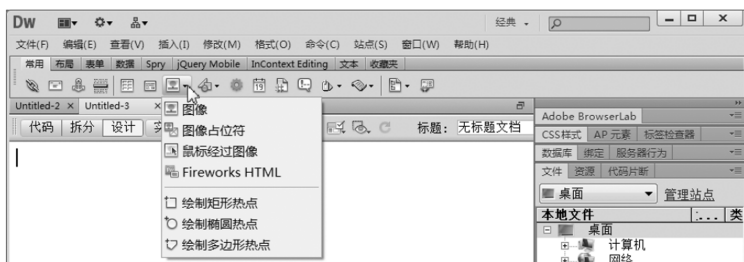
Dw

经典

文件(F) 编辑(E) 查看(V) 插入(I) 修改(M) 格式(O) 命令(C) 站点(S) 窗口(W) 帮助(H)

常用 布局 表单 数据 Spry jQuery Mobile InContext Editing 文本 收藏夹

Untitled-2 × Untitled-3 ×

代码 拆分 设计 实

标题: 无标题文档

图像
图像占位符
鼠标经过图像
Fireworks HTML
绘制矩形热点
绘制椭圆热点
绘制多边形热点

Adobe BrowserLab
CSS样式 AP 元素 标签检查器
数据库 绑定 服务器行为
文件 资源 代码片断
桌面 管理站点
本地文件 类
桌面
计算机
网络